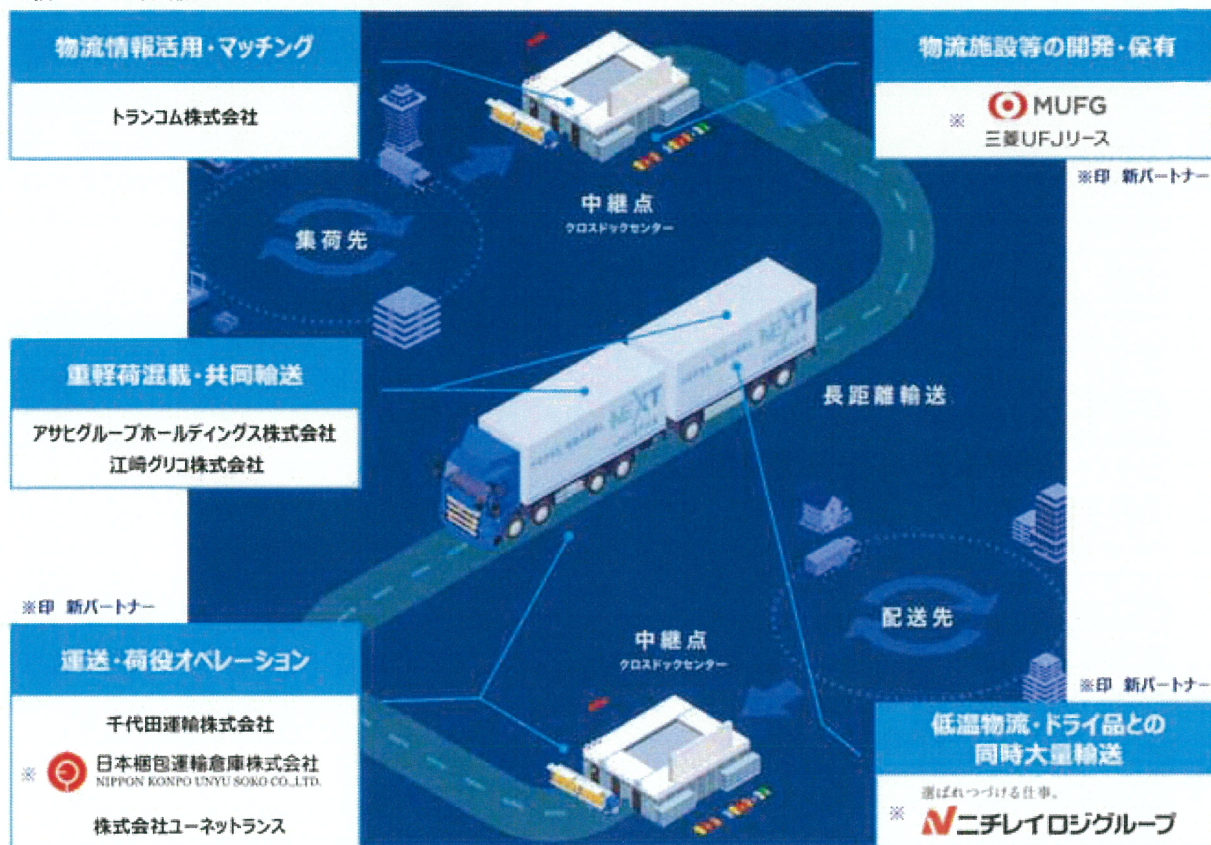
物流情報活用・マッチング

トランコム株式会社

物流施設等の開発・保有

※ MUFG
三菱UFJリース

※印 新パートナー

中継点
クロスドックセンター

集荷先

重軽荷混載・共同輸送

アサヒグループホールディングス株式会社
江崎グリコ株式会社

NEXT

長距離輸送

※印 新パートナー

配送先

中継点
クロスドックセンター

※印 新パートナー

運送・荷役オペレーション

千代田運輸株式会社
※ 日本梱包運輸倉庫株式会社
NIPPON KONPO UNYU SOKO CO.,LTD.
株式会社ユーネットランス

低温物流・ドライ品との
同時大量輸送

選ばれつづける仕事。
※ ニチレイロジグループ